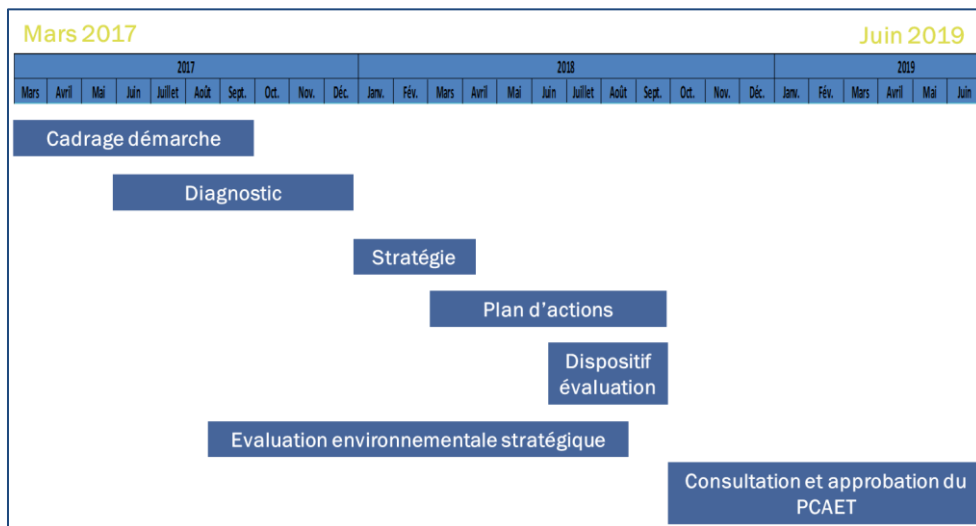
Mars 2017

Juin 2019

| 2017 | | | | | | | | | | 2018 | | | | | | | | | | | | 2019 | | | | | |
|---|---|---|---|---|---|---|---|---|---|---|---|---|---|---|---|---|---|---|---|---|---|---|---|---|---|---|---|
| Mars | Avril | Mai | Juin | Juillet | Août | Sept. | Oct. | Nov. | Déc. | Janv. | Fév. | Mars | Avril | Mai | Juin | Juillet | Août | Sept. | Oct. | Nov. | Déc. | Janv. | Fév. | Mars | Avril | Mai | Juin |

Cadrage démarche

Diagnostic

Stratégie

Plan d'actions

Dispositif évaluation

Evaluation environnementale stratégique

Consultation et approbation du PCAET